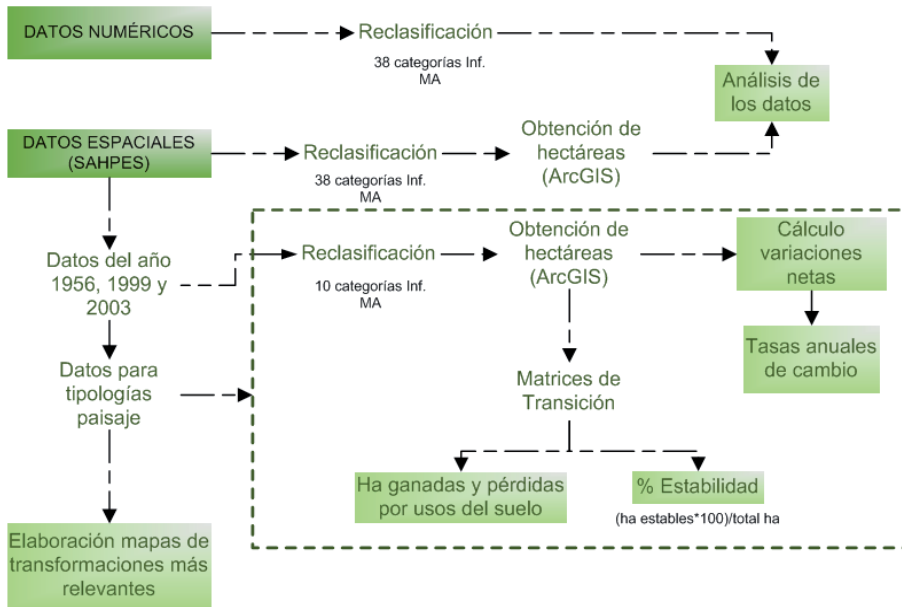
DATOS NUMÉRICOS

Reclasificación

38 categorías Inf. MA

Análisis de los datos

DATOS ESPACIALES (SAHPES)

Reclasificación

38 categorías Inf. MA

Obtención de hectáreas (ArcGIS)

Datos del año 1956, 1999 y 2003

Reclasificación

10 categorías Inf. MA

Obtención de hectáreas (ArcGIS)

Cálculo variaciones netas

Tasas anuales de cambio

Datos para tipologías paisaje

Matrices de Transición

Ha ganadas y pérdidas por usos del suelo

% Estabilidad

(ha estables*100)/total ha

Elaboración mapas de transformaciones más relevantes